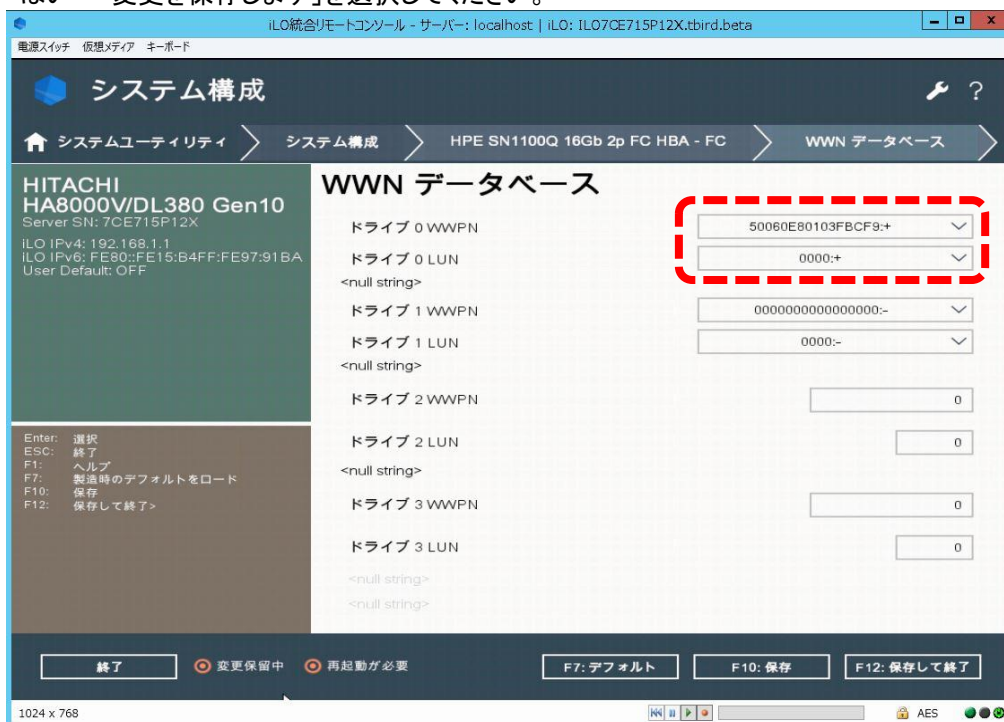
は。 変更を保存します」を選択してください。

iLO統合リモートコンソール - サーバー: localhost | iLO: ILO7CE715P12X.tbird.beta

電源スイッチ 仮想メディア キーボード

システム構成

システムユーティリティ 〉 システム構成 〉 HPE SN1100Q 16Gb 2p FC HBA - FC 〉 WWN データベース

HITACHI
HA8000V/DL380 Gen10
Server SN: 7CE715P12X
iLO IPv4: 192.168.1.1
iLO IPv6: FE80::FE15:B4FF:FE97:91BA
User Default: OFF

Enter: 選択
ESC: 終了
F1: ヘルプ
F7: 製造時のデフォルトをロード
F10: 保存
F12: 保存して終了>

WWN データベース

ドライブ 0 WWPN 50060E80103FBCF9:+
ドライブ 0 LUN 0000:+
<null string>
ドライブ 1 WWPN 0000000000000000:-
ドライブ 1 LUN 0000:-
<null string>
ドライブ 2 WWPN 0
ドライブ 2 LUN 0
<null string>
ドライブ 3 WWPN 0
ドライブ 3 LUN 0
<null string>
<null string>

終了 変更保留中 再起動が必要 F7: デフォルト F10: 保存 F12: 保存して終了

1024 x 768 AES